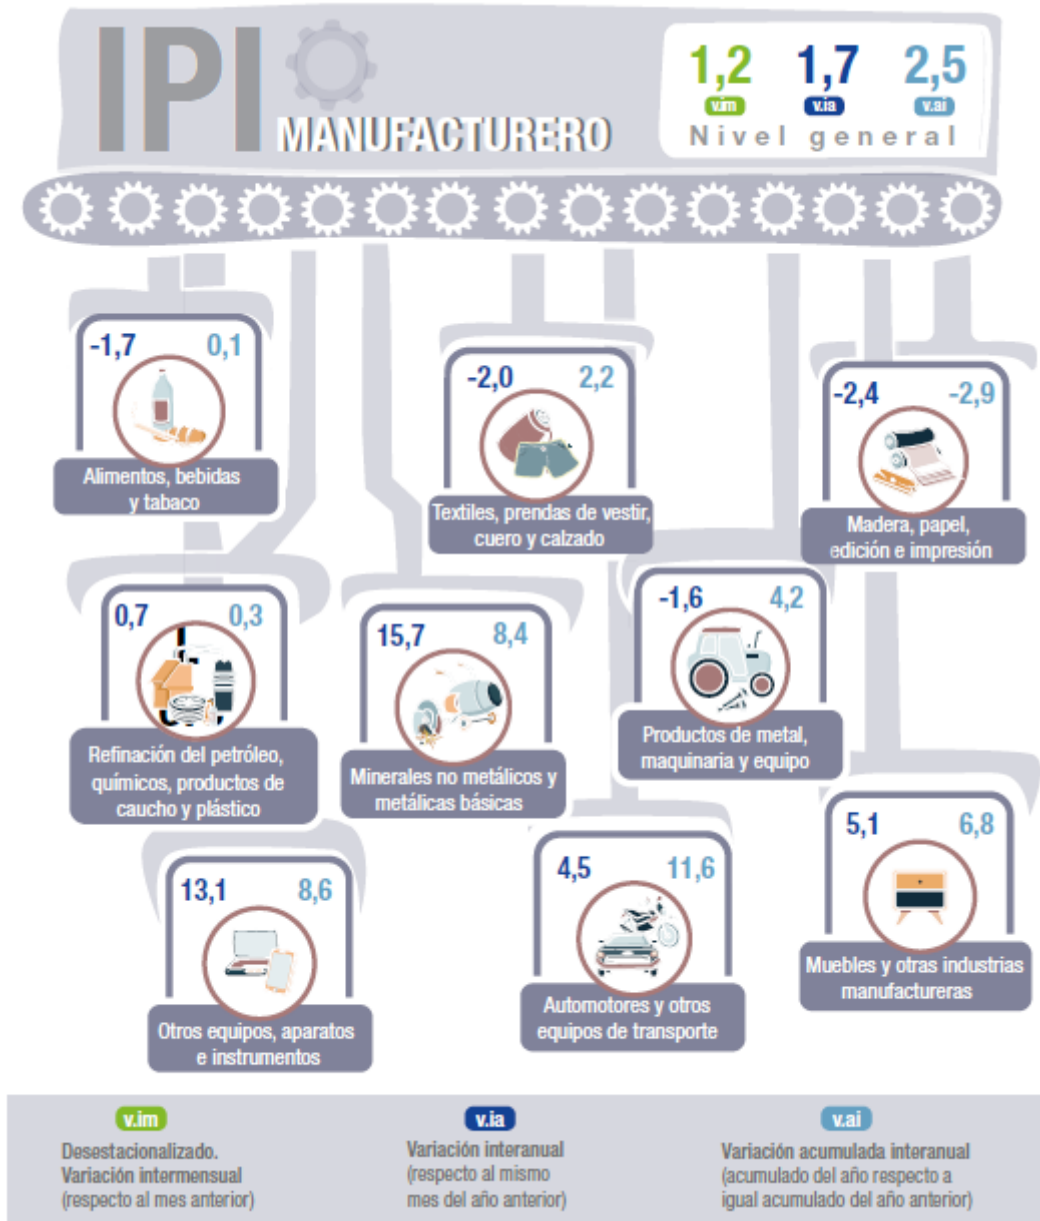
IPI MANUFACTURERO

1,2 v.im
1,7 v.ia
2,5 v.ai
Nivel general

-1,7 0,1
Alimentos, bebidas y tabaco

-2,0 2,2
Textiles, prendas de vestir, cuero y calzado

-2,4 -2,9
Madera, papel, edición e impresión

0,7 0,3
Refinación del petróleo, químicos, productos de caucho y plástico

15,7 8,4
Minerales no metálicos y metálicas básicas

-1,6 4,2
Productos de metal, maquinaria y equipo

13,1 8,6
Otros equipos, aparatos e instrumentos

4,5 11,6
Automotores y otros equipos de transporte

5,1 6,8
Muebles y otras industrias manufactureras

v.im
Desestacionalizado. Variación intermensual (respecto al mes anterior)

v.ia
Variación interanual (respecto al mismo mes del año anterior)

v.ai
Variación acumulada interanual (acumulado del año respecto a igual acumulado del año anterior)